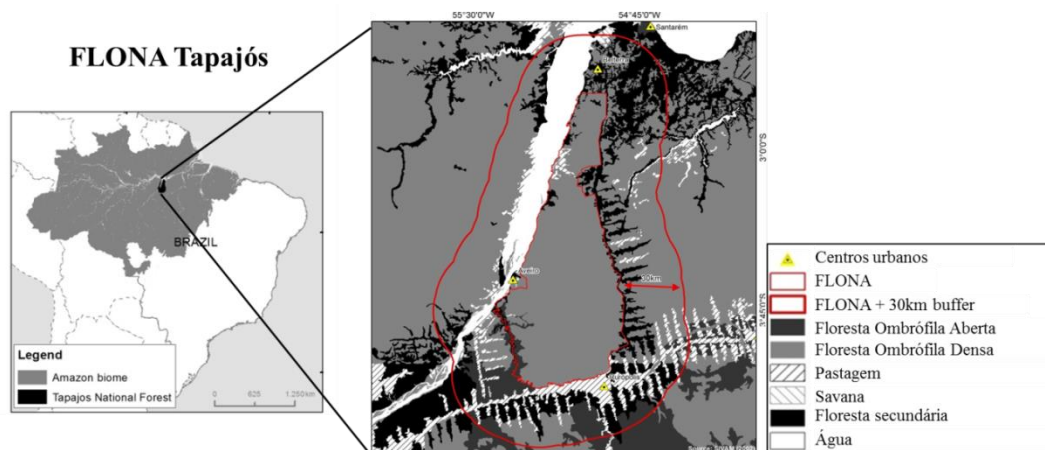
FLONA Tapajós

BRAZIL

Legend
Amazon biome
Tapajos National Forest

0 625 1,250 km

55°30'0"W
54°45'0"W

Santarém
Belterra
Aveiro
30km

3°0'0"S
3°45'0"S

Centros urbanos
FLONA
FLONA + 30km buffer
Floresta Ombrófila Aberta
Floresta Ombrófila Densa
Pastagem
Savana
Floresta secundária
Água